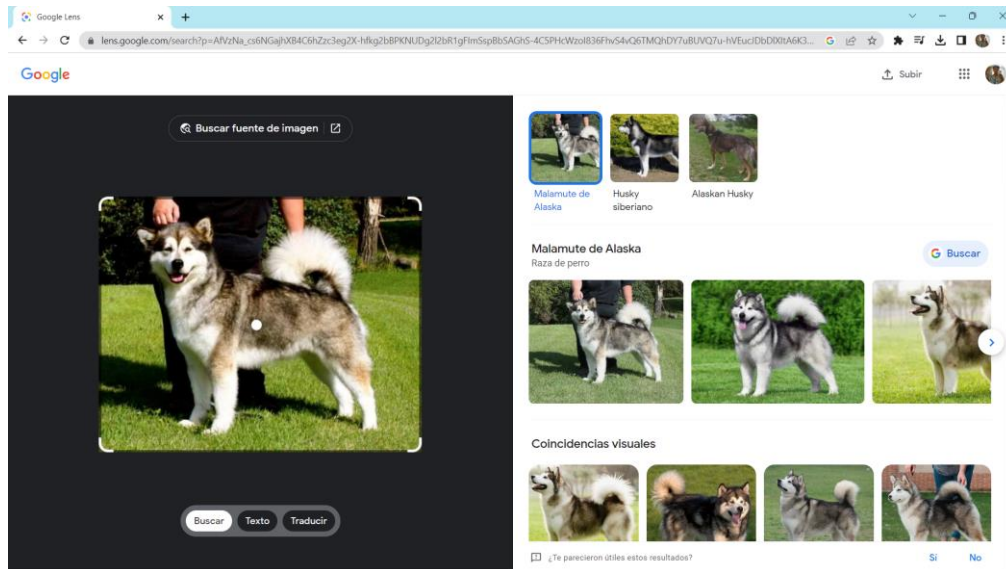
Google Lens
lens.google.com/search?p=AfVzNa_cs6NGajhXB4C6hZzc3eg2X-hfkg2bBPKNUDg2l2bR1gFlmSspBbSAGhS-4C5PHcWzol836FhvS4vQ6TMQhDY7uBUVQ7u-hVEucIDbDlXtA6K3...

Google
Subir

Buscar fuente de imagen

Malamute de Alaska
Husky siberiano
Alaskan Husky

Malamute de Alaska
Raza de perro
Buscar

Coincidencias visuales

Buscar Texto Traducir

¿Te parecieron útiles estos resultados?
Sí No